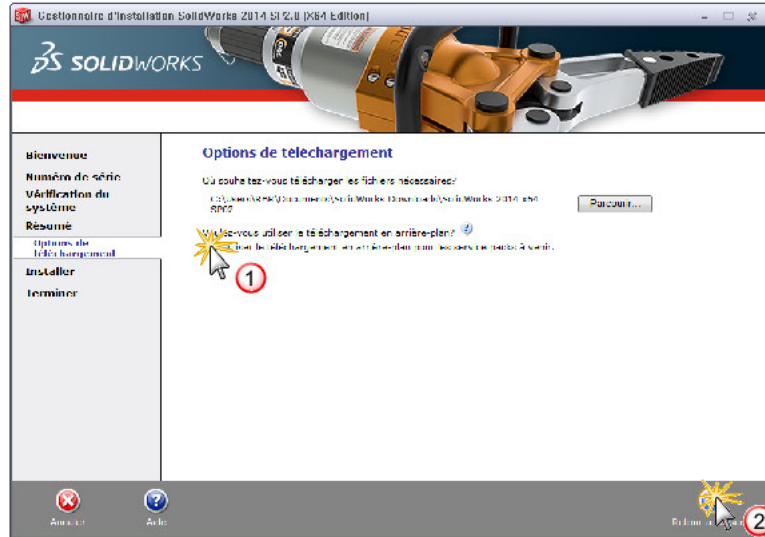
Gestionnaire d'installation SolidWorks 2014 SP2.0 (X64 Edition)

SOLIDWORKS

Bienvenue
Numéro de série
Vérification du système
Résumé
Options de téléchargement
Installer
Terminer

Options de telechargement

Où souhaitez-vous télécharger les fichiers nécessaires?

C:\Users\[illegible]\Documents\SolidWorks Downloads\SolidWorks 2014 x64 SP02

Parcourir...

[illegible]ez-vous utiliser le téléchargement en arrière-plan?

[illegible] le téléchargement en arrière-plan pour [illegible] à venir.

1

Annuler

Aide

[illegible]

2